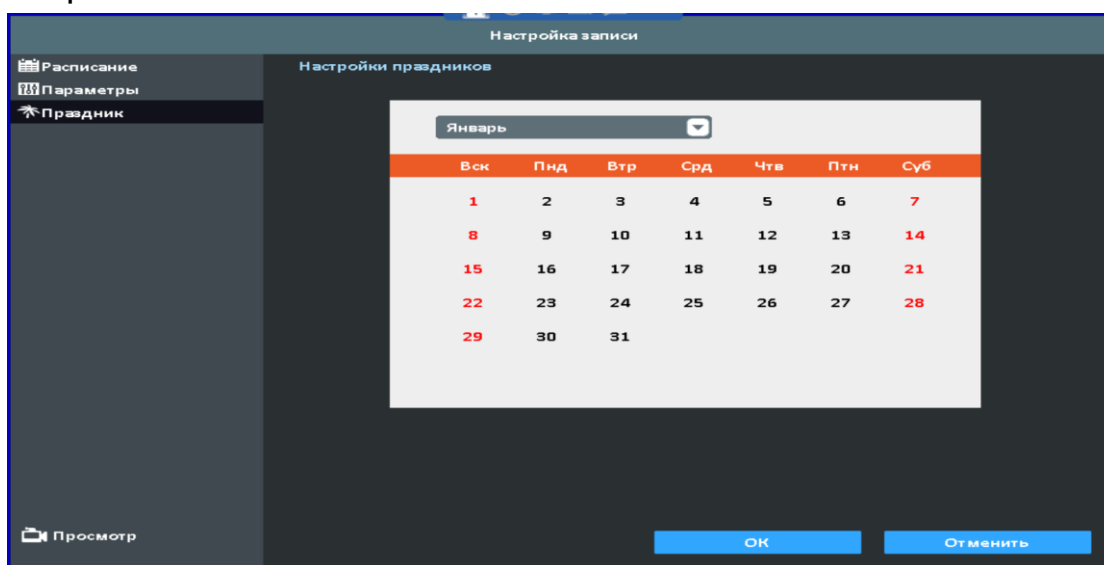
Настройка записи

Расписание
Параметры
Праздник

Настройки праздников

Январь

| Вск | Пнд | Втр | Срд | Чтв | Птн | Суб |
|---|---|---|---|---|---|---|
| 1 | 2 | 3 | 4 | 5 | 6 | 7 |
| 8 | 9 | 10 | 11 | 12 | 13 | 14 |
| 15 | 16 | 17 | 18 | 19 | 20 | 21 |
| 22 | 23 | 24 | 25 | 26 | 27 | 28 |
| 29 | 30 | 31 | | | | |

Просмотр

OK

Отменить